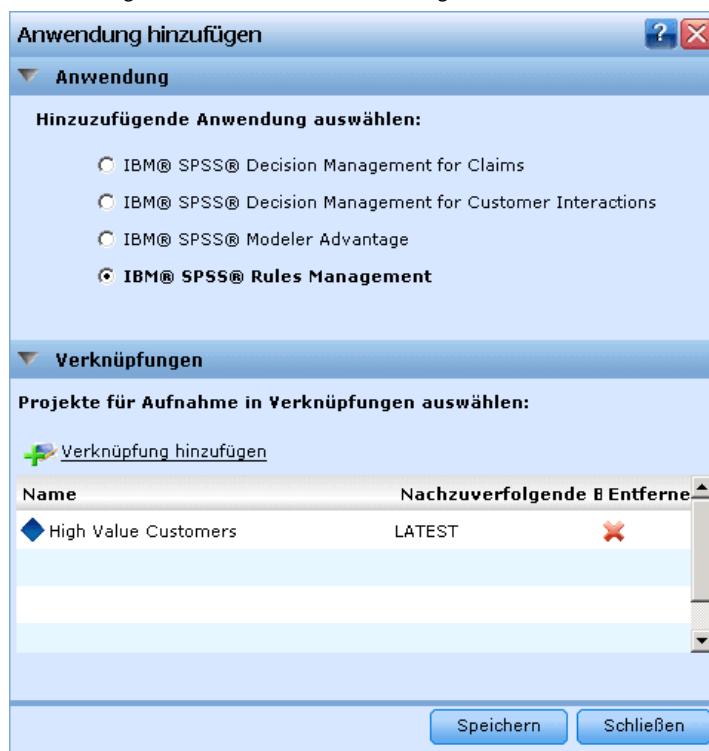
Anwendung hinzufügen

Anwendung

Hinzuzufügende Anwendung auswählen:

IBM® SPSS® Decision Management for Claims

IBM® SPSS® Decision Management for Customer Interactions

IBM® SPSS® Modeler Advantage

IBM® SPSS® Rules Management

Verknüpfungen

Projekte für Aufnahme in Verknüpfungen auswählen:

Verknüpfung hinzufügen

| Name | Nachzuverfolgende B | Entferne |
|---|---|---|
| High Value Customers | LATEST | |
| | | |
| | | |
| | | |

Speichern Schließen